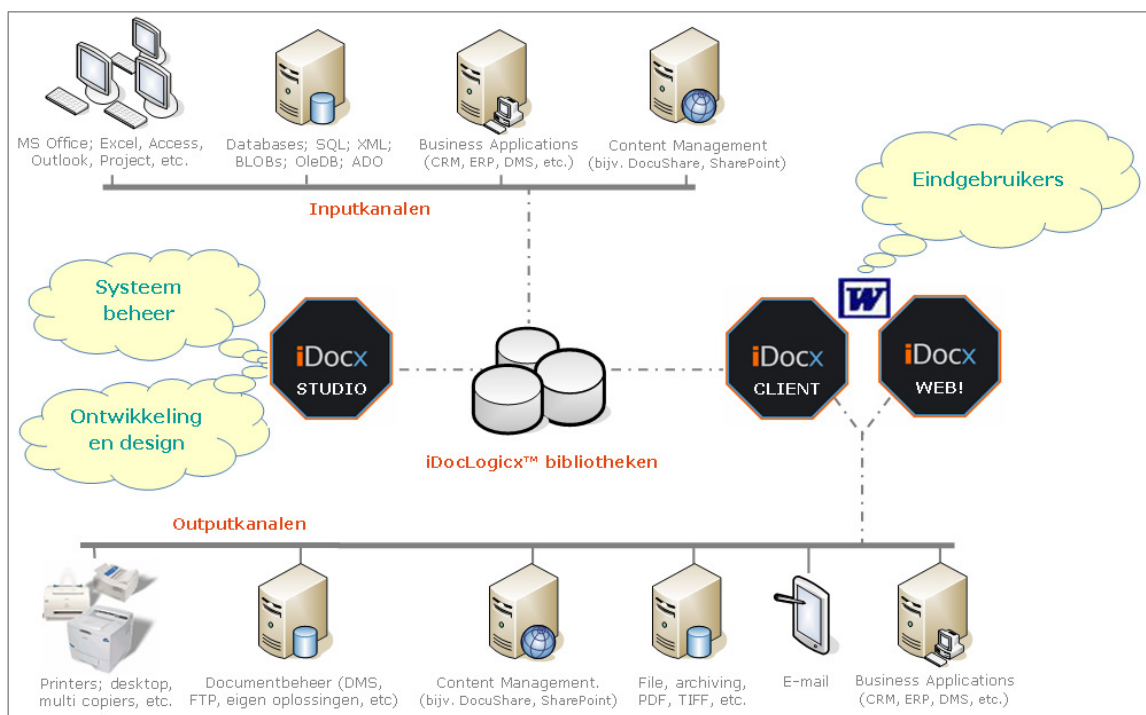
MS Office; Excel, Access, Outlook, Project, etc.

Databases; SQL; XML; BLOBs; OleDB; ADO

Business Applications (CRM, ERP, DMS, etc.)

Content Management (bijv. DocuShare, SharePoint)

Inputkanalen

Eindgebruikers

Systeem beheer

Ontwikkeling en design

iDocx STUDIO

iDocLogicx™ bibliotheken

W

iDocx CLIENT

iDocx WEB!

Outputkanalen

Printers; desktop, multi copiers, etc.

Documentbeheer (DMS, FTP, eigen oplossingen, etc)

Content Management. (bijv. DocuShare, SharePoint)

File, archiving, PDF, TIFF, etc.

E-mail

Business Applications (CRM, ERP, DMS, etc.)